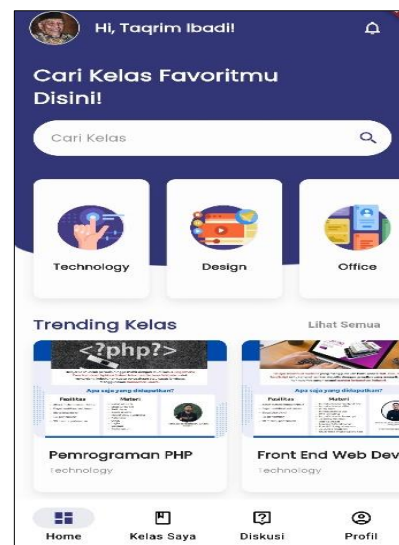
Hi, Taqrim Ibadi!

Cari Kelas Favoritmu Disini!

Cari Kelas

Technology

Design

Office

Trending Kelas

Lihat Semua

<?php?>

Apa saja yang didapatkan?

Fasilitas

Materi

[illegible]

Pemrograman PHP

Technology

Apa saja yang didapatkan?

Fasilitas

Materi

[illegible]

Front End Web Dev

Technology

Home

Kelas Saya

Diskusi

Profil